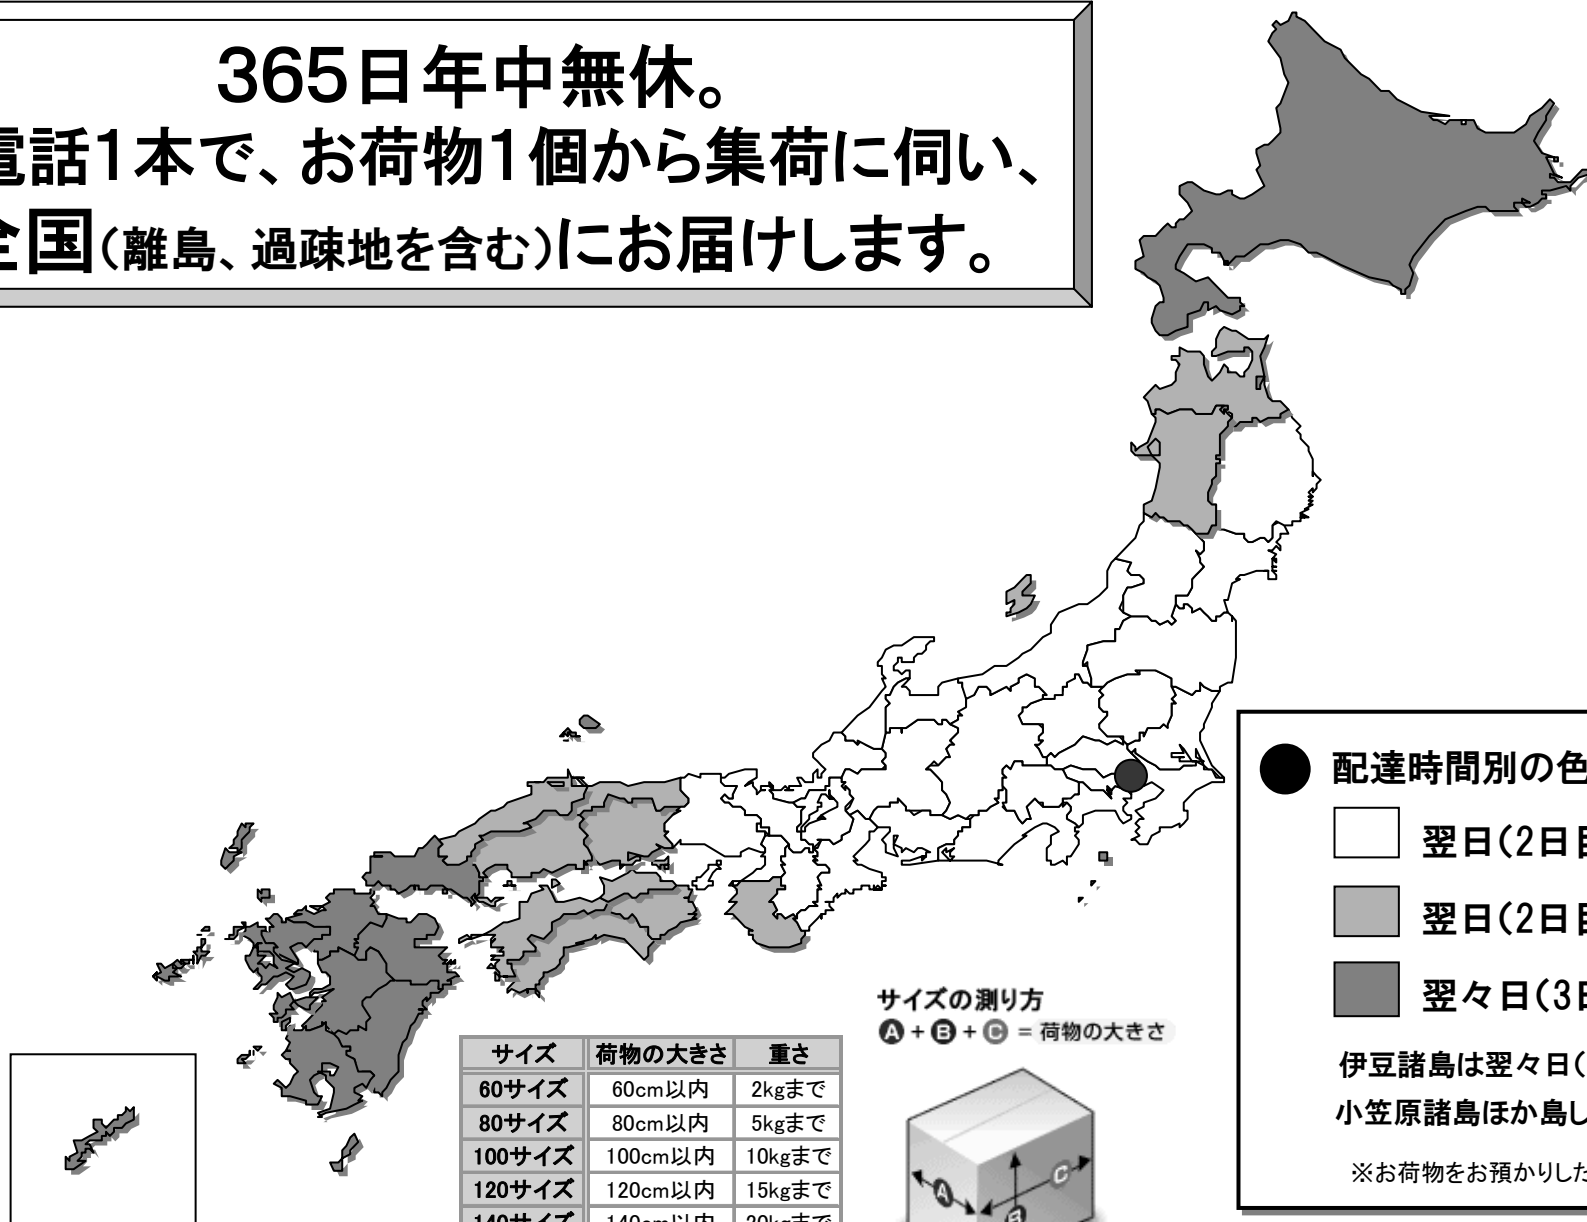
365日年中無休。
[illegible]話1本で、お荷物1個から集荷に伺い、
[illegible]国(離島、過疎地を含む)にお届けします。

配達時間別の色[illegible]
翌日(2日目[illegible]
翌日(2日目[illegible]
翌々日(3日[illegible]
伊豆諸島は翌々日([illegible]
小笠原諸島ほか島し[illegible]
※お荷物をお預かりした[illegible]

サイズの測り方
A + B + C = 荷物の大きさ

| サイズ | 荷物の大きさ | 重さ |
|---|---|---|
| 60サイズ | 60cm以内 | 2kgまで |
| 80サイズ | 80cm以内 | 5kgまで |
| 100サイズ | 100cm以内 | 10kgまで |
| 120サイズ | 120cm以内 | 15kgまで |
| 140サイズ | 140cm以内 | 20kgまで |

A B C